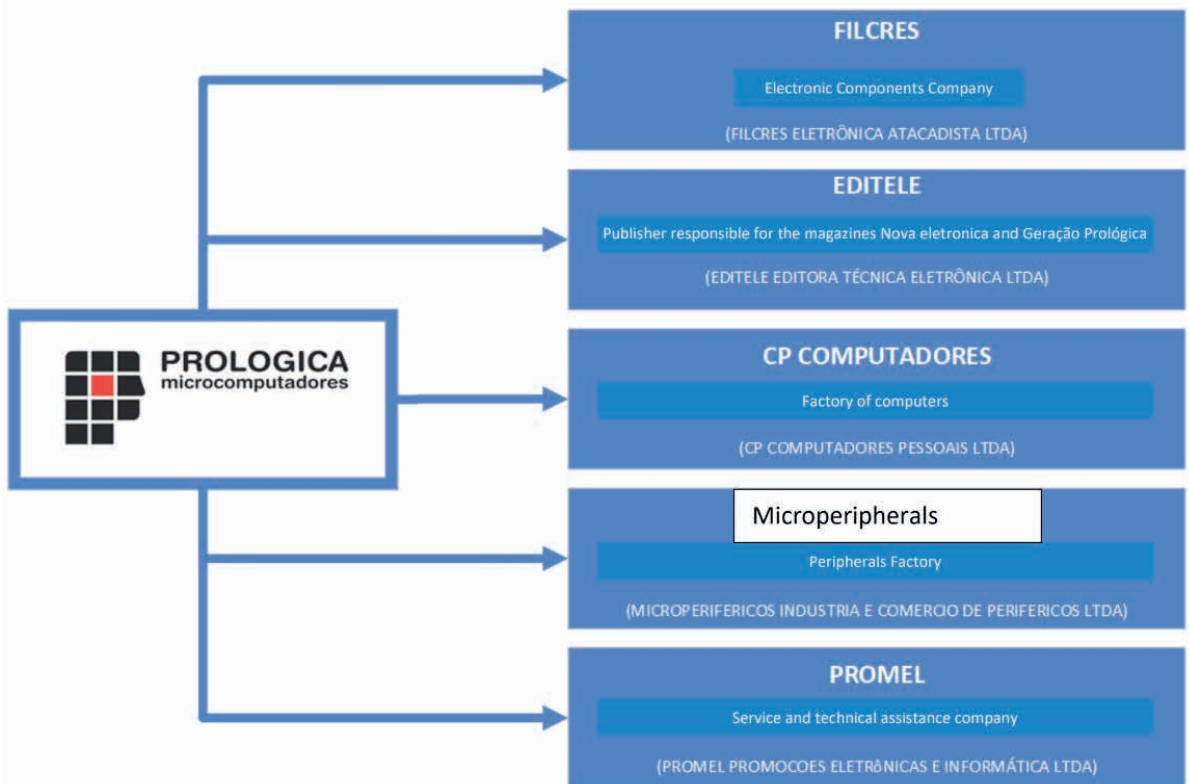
PROLOGICA
microcomputadores

FILCRES

Electronic Components Company

(FILCRES ELETRÔNICA ATACADISTA LTDA)

EDITELE

Publisher responsible for the magazines Nova eletronica and Geração Prológica

(EDITELE EDITORA TÉCNICA ELETRÔNICA LTDA)

CP COMPUTADORES

Factory of computers

(CP COMPUTADORES PESSOAIS LTDA)

Microperipherals

Peripherals Factory

(MICROPERIFERICOS INDUSTRIA E COMERCIO DE PERIFERICOS LTDA)

PROMEL

Service and technical assistance company

(PROMEL PROMOCOES ELETRÔNICAS E INFORMÁTICA LTDA)